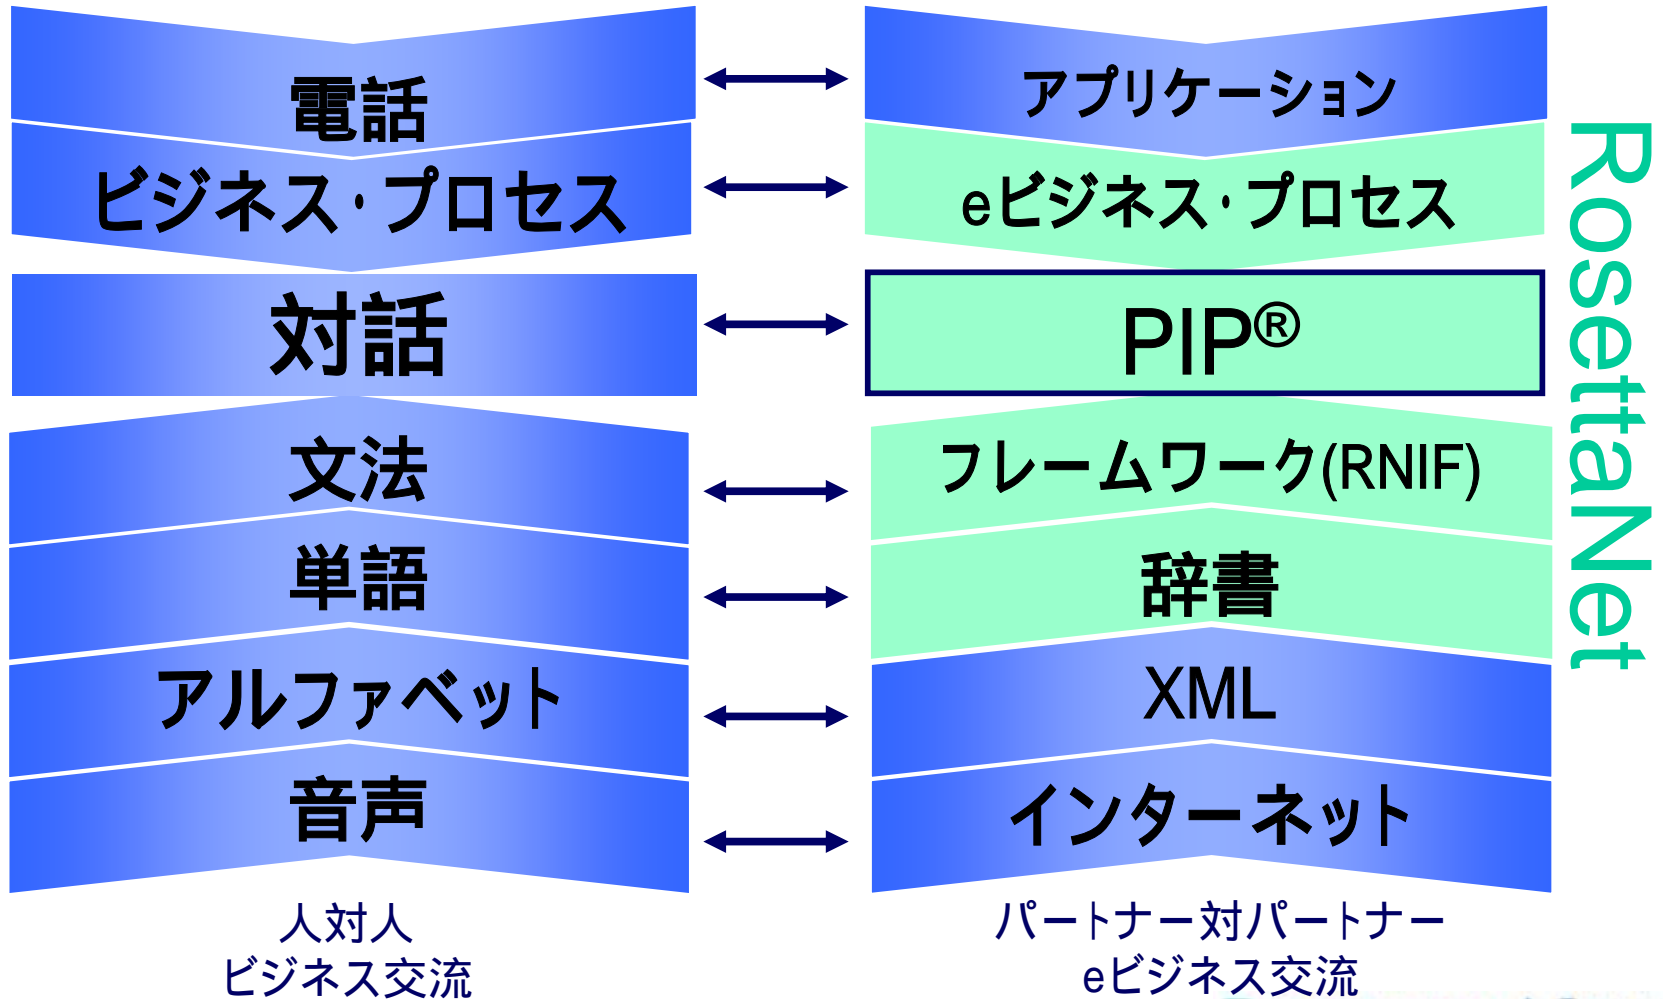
電話
ビジネス･プロセス
対話
文法
単語
アルファベット
音声

人対人
ビジネス交流

アプリケーション
eビジネス･プロセス
PIP®
フレームワーク(RNIF)
辞書
XML
インターネット

パートナー対パートナー
eビジネス交流

RosettaNet